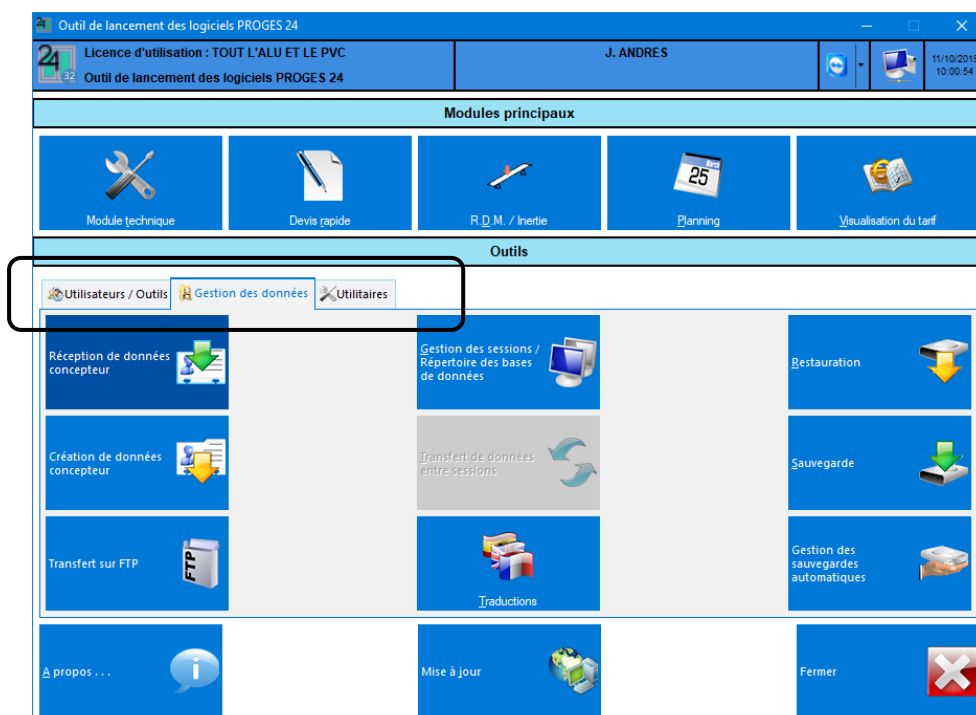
Outil de lancement des logiciels PROGES 24

Licence d'utilisation : TOUT L'ALU ET LE PVC
Outil de lancement des logiciels PROGES 24

J. ANDRES

11/10/2019
10:00:54

Modules principaux

Module technique

Devis rapide

R.D.M. / Inertie

25

Planning

Visualisation du tarif

Outils

Utilisateurs / Outils

Gestion des données

Utilitaires

Réception de données concepteur

Gestion des sessions / Répertoire des bases de données

Restauration

Création de données concepteur

Transfert de données entre sessions

Sauvegarde

Transfert sur FTP

FTP

Traductions

Gestion des sauvegardes automatiques

A propos . . .

Mise à jour

Fermer